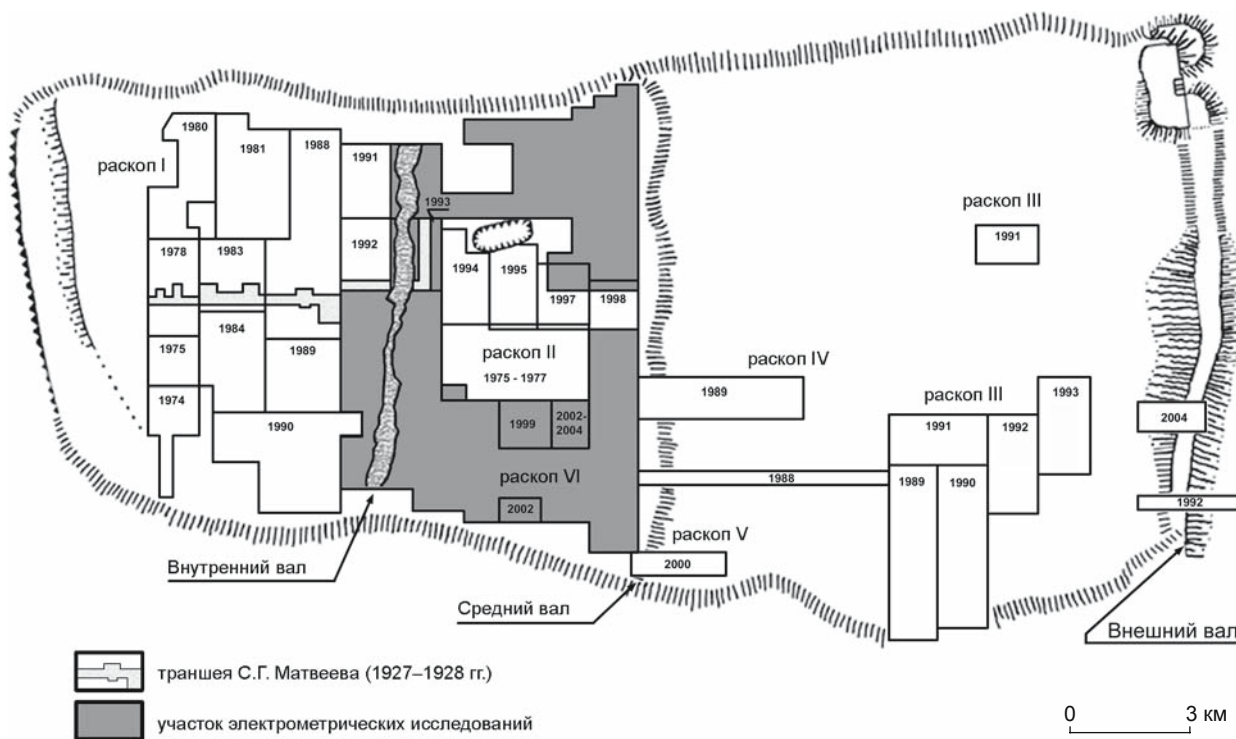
раскоп I
1980
1981
1988
1991
1993
1978
1983
1992
1994
1995
1997
1998
1975
1984
1989
1974
1990
раскоп II
1975 - 1977
1999
2002-2004
раскоп VI
2002
раскоп III
1991
раскоп IV
1989
раскоп III
1993
1991
1992
1988
1989
1990
раскоп V
2000
2004
1992
Внутренний вал
Средний вал
Внешний вал
траншея С.Г. Матвеева (1927–1928 гг.)
участок электрометрических исследований
0
3 км